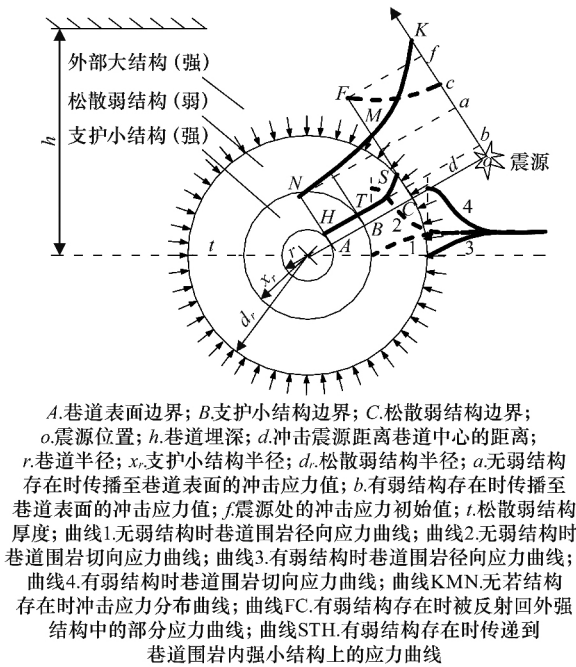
外部大结构（强）
松散弱结构（弱）
支护小结构（强）
h
K
f
c
a
F
M
b
o
震源
d
N
S
H
T
C
4
2
B
t
r
A
1
3
$x_r$
$d_r$

A.巷道表面边界；B.支护小结构边界；C.松散弱结构边界；o.震源位置；h.巷道埋深；d.冲击震源距离巷道中心的距离；r.巷道半径；$x_r$.支护小结构半径；$d_r$.松散弱结构半径；a.无弱结构存在时传播至巷道表面的冲击应力值；b.有弱结构存在时传播至巷道表面的冲击应力值；f.震源处的冲击应力初始值；t.松散弱结构厚度；曲线1.无弱结构时巷道围岩径向应力曲线；曲线2.无弱结构时巷道围岩切向应力曲线；曲线3.有弱结构时巷道围岩径向应力曲线；曲线4.有弱结构时巷道围岩切向应力曲线；曲线KMN.无若结构存在时冲击应力分布曲线；曲线FC.有弱结构存在时被反射回外强结构中的部分应力曲线；曲线STH.有弱结构存在时传递到巷道围岩内强小结构上的应力曲线